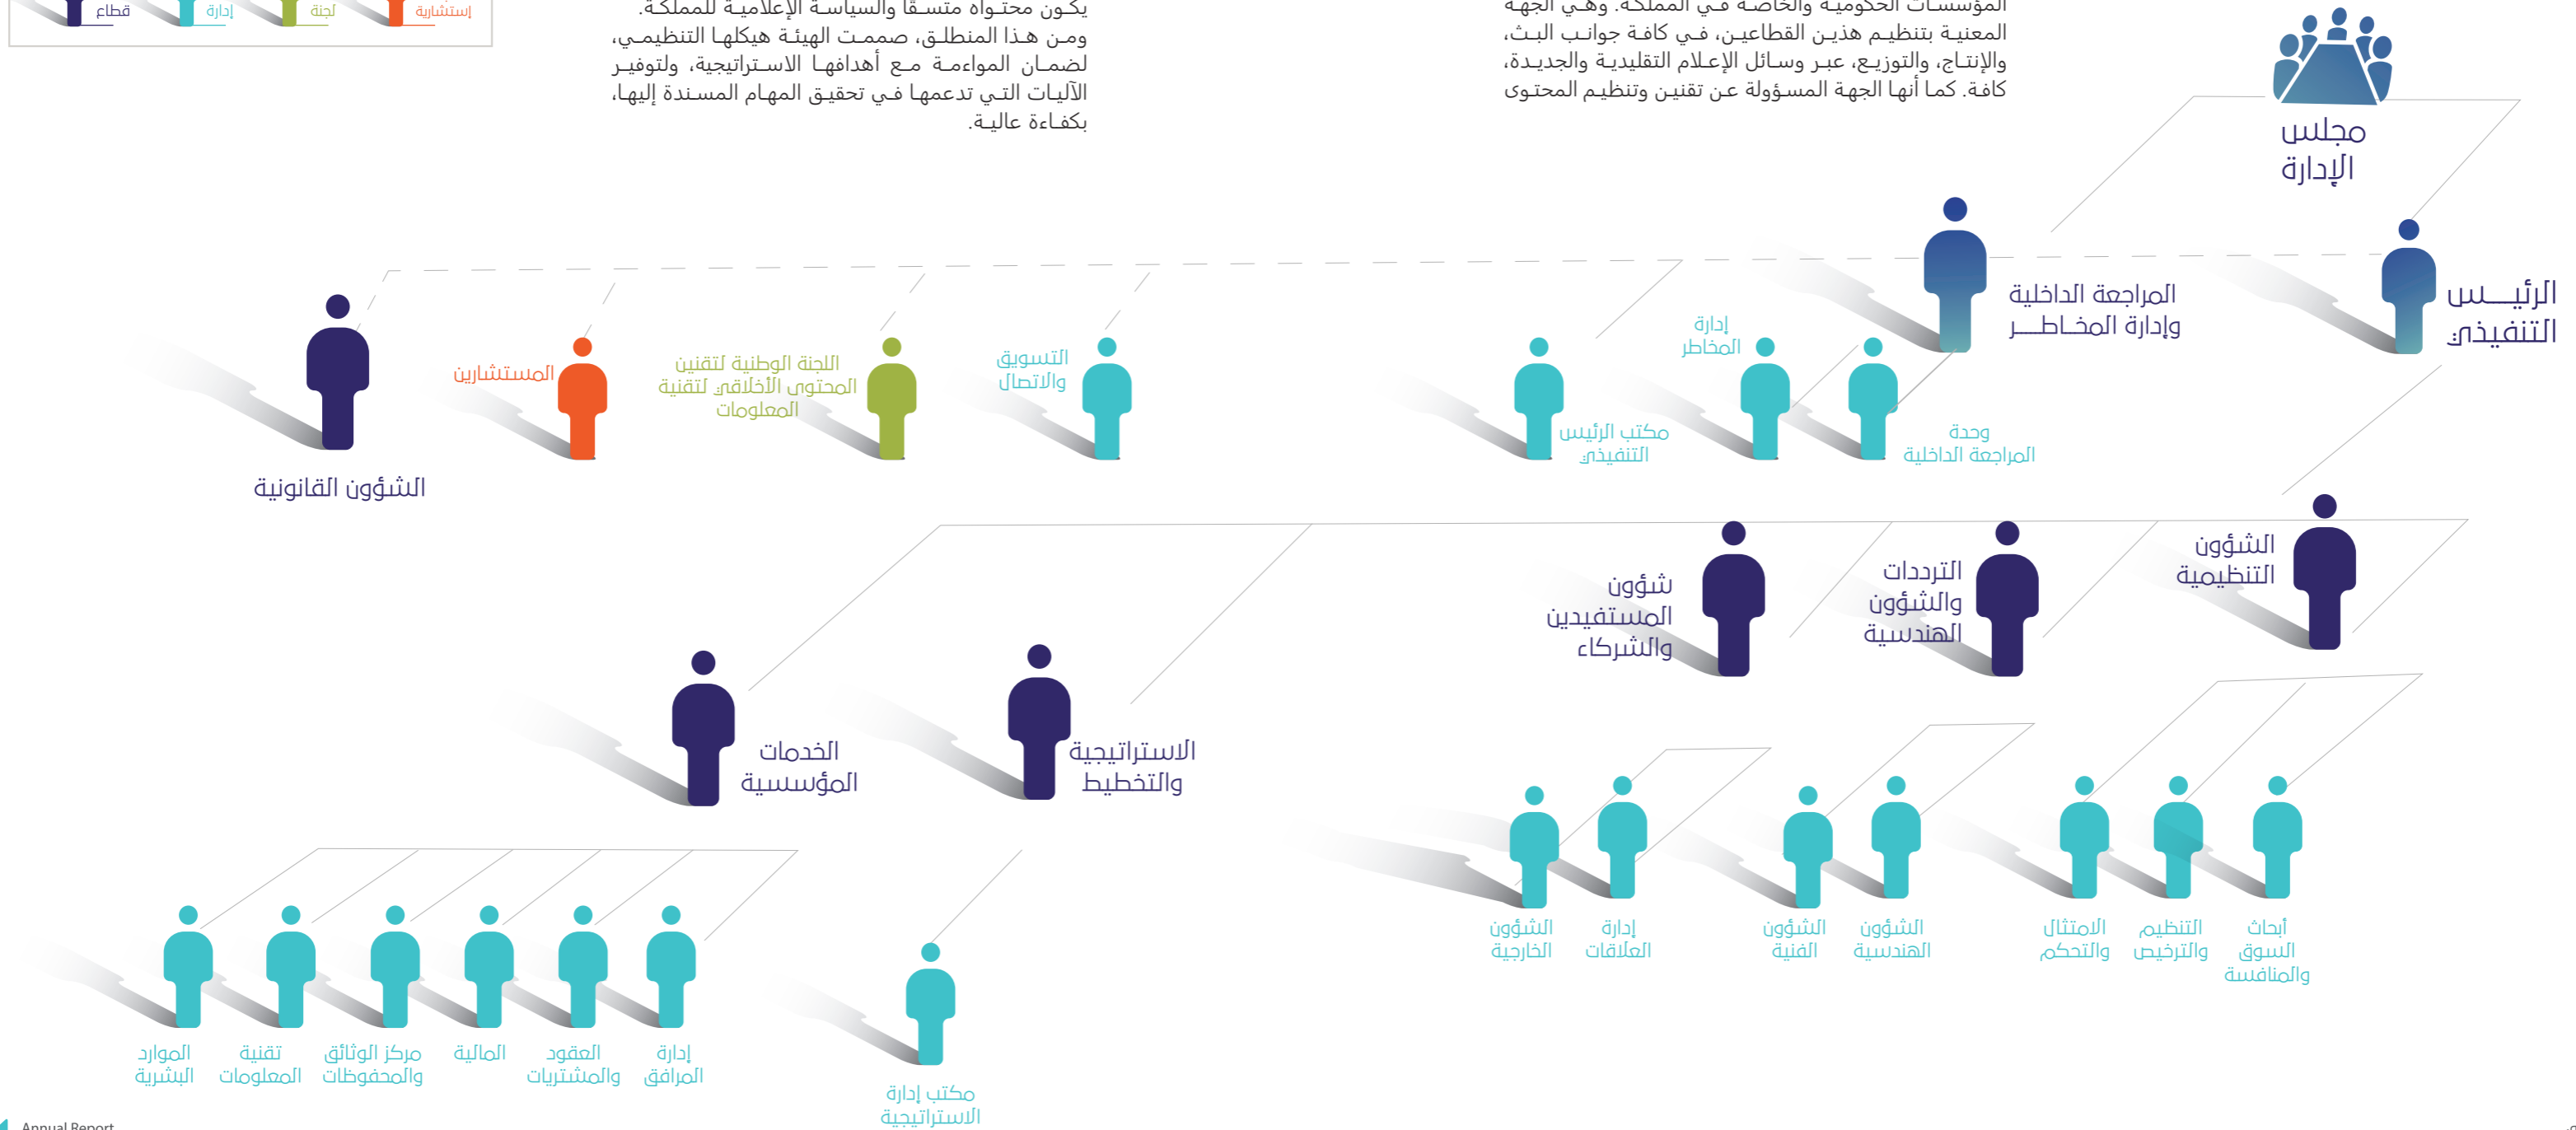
قطاع إدارة لجنة إستشارية

المؤسسات الحكومية والخاصة في المملكة. وهي الجهة المعنية بتنظيم هذين القطاعين، في كافة جوانب البث، والإنتاج، والتوزيع، عبر وسائل الإعلام التقليدية والجديدة، كافة. كما أنها الجهة المسؤولة عن تقنين وتنظيم المحتوى

يكون محتواه متسقا والسياسة الإعلامية للمملكة. ومن هذا المنطلق، صممت الهيئة هيكلها التنظيمي، لضمان المواءمة مع أهدافها الاستراتيجية، ولتوفير الآليات التي تدعمها في تحقيق المهام المسندة إليها، بكفاءة عالية.

مجلس الإدارة

الرئيس التنفيذي

المراجعة الداخلية وإدارة المخاطر

إدارة المخاطر

وحدة المراجعة الداخلية

مكتب الرئيس التنفيذي

التسويق والاتصال

اللجنة الوطنية لتقنين المحتوى الأخلاقي لتقنية المعلومات

المستشارين

الشؤون القانونية

الشؤون التنظيمية

الترددات والشؤون الهندسية

شؤون المستفيدين والشركاء

الاستراتيجية والتخطيط

الخدمات المؤسسية

أبحاث السوق والمنافسة

التنظيم والترخيص

الامتثال والتحكم

الشؤون الهندسية

الشؤون الفنية

إدارة العلاقات

الشؤون الخارجية

مكتب إدارة الاستراتيجية

إدارة المرافق

العقود والمشتريات

المالية

مركز الوثائق والمحفوظات

تقنية المعلومات

الموارد البشرية

Annual Report